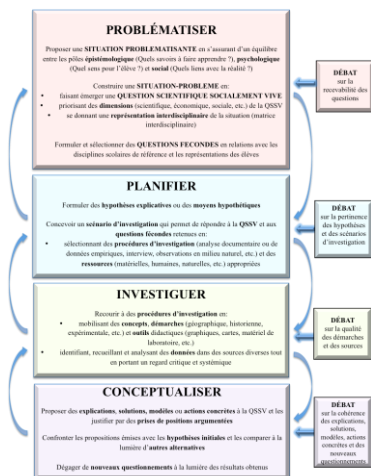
PROBLÉMATISER

Proposer une SITUATION PROBLEMATISANTE en s'assurant d'un équilibre entre les pôles épistémologique (Quels savoirs à faire apprendre ?), psychologique (Quel sens pour l'élève ?) et social (Quels liens avec la réalité ?)

Construire une SITUATION-PROBLEME en :
• faisant émerger une QUESTION SCIENTIFIQUE SOCIALEMENT VIVE
• priorisant des dimensions (scientifique, économique, sociale, etc.) de la QSSV
• se donnant une représentation interdisciplinaire de la situation (matrice interdisciplinaire)

Formuler et sélectionner des QUESTIONS FECONDES en relations avec les disciplines scolaires de référence et les représentations des élèves

DÉBAT sur la recevabilité des questions

PLANIFIER

Formuler des hypothèses explicatives ou des moyens hypothétiques

Concevoir un scénario d'investigation qui permet de répondre à la QSSV et aux questions fécondes retenues en:
• sélectionnant des procédures d'investigation (analyse documentaire ou de données empiriques, interview, observations en milieu naturel, etc.) et des ressources (matérielles, humaines, naturelles, etc.) appropriées

DÉBAT sur la pertinence des hypothèses et des scénarios d'investigation

INVESTIGUER

Recourir à des procédures d'investigation en:
• mobilisant des concepts, démarches (géographique, historienne, expérimentale, etc. ) et outils didactiques (graphiques, cartes, matériel de laboratoire, etc.)
• identifiant, recueillant et analysant des données dans des sources diverses tout en portant un regard critique et systémique

DÉBAT sur la qualité des démarches et des sources

CONCEPTUALISER

Proposer des explications, solutions, modèles ou actions concrètes à la QSSV et les justifier par des prises de positions argumentées

Confronter les propositions émises avec les hypothèses initiales et les comparer à la lumière d'autres alternatives

Dégager de nouveaux questionnements à la lumière des résultats obtenus

DÉBAT sur la cohérence des explications, solutions, modèles, actions concrètes et des nouveaux questionnements